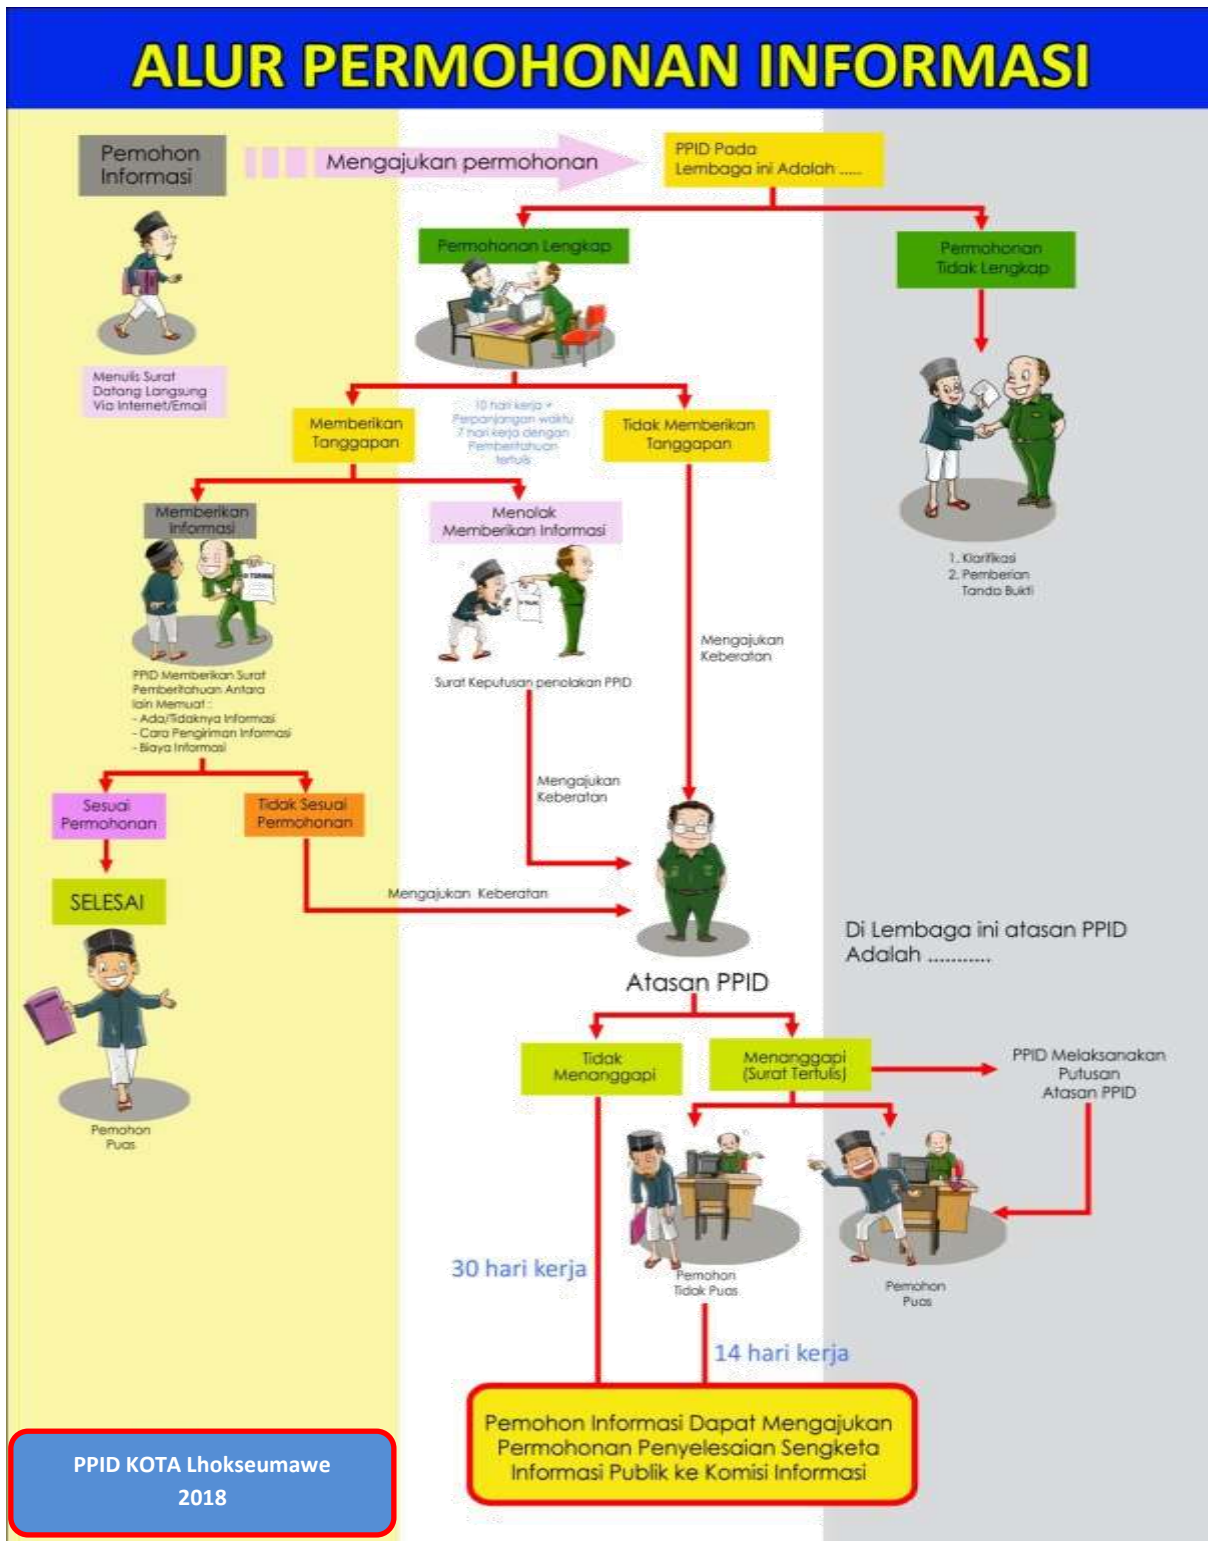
ALUR PERMOHONAN INFORMASI

Pemohon Informasi

Mengajukan permohonan

PPID Pada Lembaga ini Adalah ......

Permohonan Lengkap

Permohonan Tidak Lengkap

Menulis Surat
Datang Langsung
Via Internet/Email

Memberikan Tanggapan

10 hari kerja + Perpanjangan waktu 7 hari kerja dengan Pemberitahuan tertulis

Tidak Memberikan Tanggapan

1. Klarifikasi
2. Pemberian Tanda Bukti

Memberikan Informasi

Menolak Memberikan Informasi

PPID Memberikan Surat Pemberitahuan Antara lain Memuat :
- Ada/Tidaknya Informasi
- Cara Pengiriman Informasi
- Biaya Informasi

Surat Keputusan penolakan PPID

Mengajukan Keberatan

Mengajukan Keberatan

Sesuai Permohonan

Tidak Sesuai Permohonan

SELESAI

Mengajukan Keberatan

Di Lembaga ini atasan PPID Adalah ...........

Atasan PPID

Pemohon Puas

Tidak Menanggapi

Menanggapi (Surat Tertulis)

PPID Melaksanakan Putusan Atasan PPID

30 hari kerja

Pemohon Tidak Puas

Pemohon Puas

14 hari kerja

Pemohon Informasi Dapat Mengajukan Permohonan Penyelesaian Sengketa Informasi Publik ke Komisi Informasi

PPID KOTA Lhokseumawe
2018